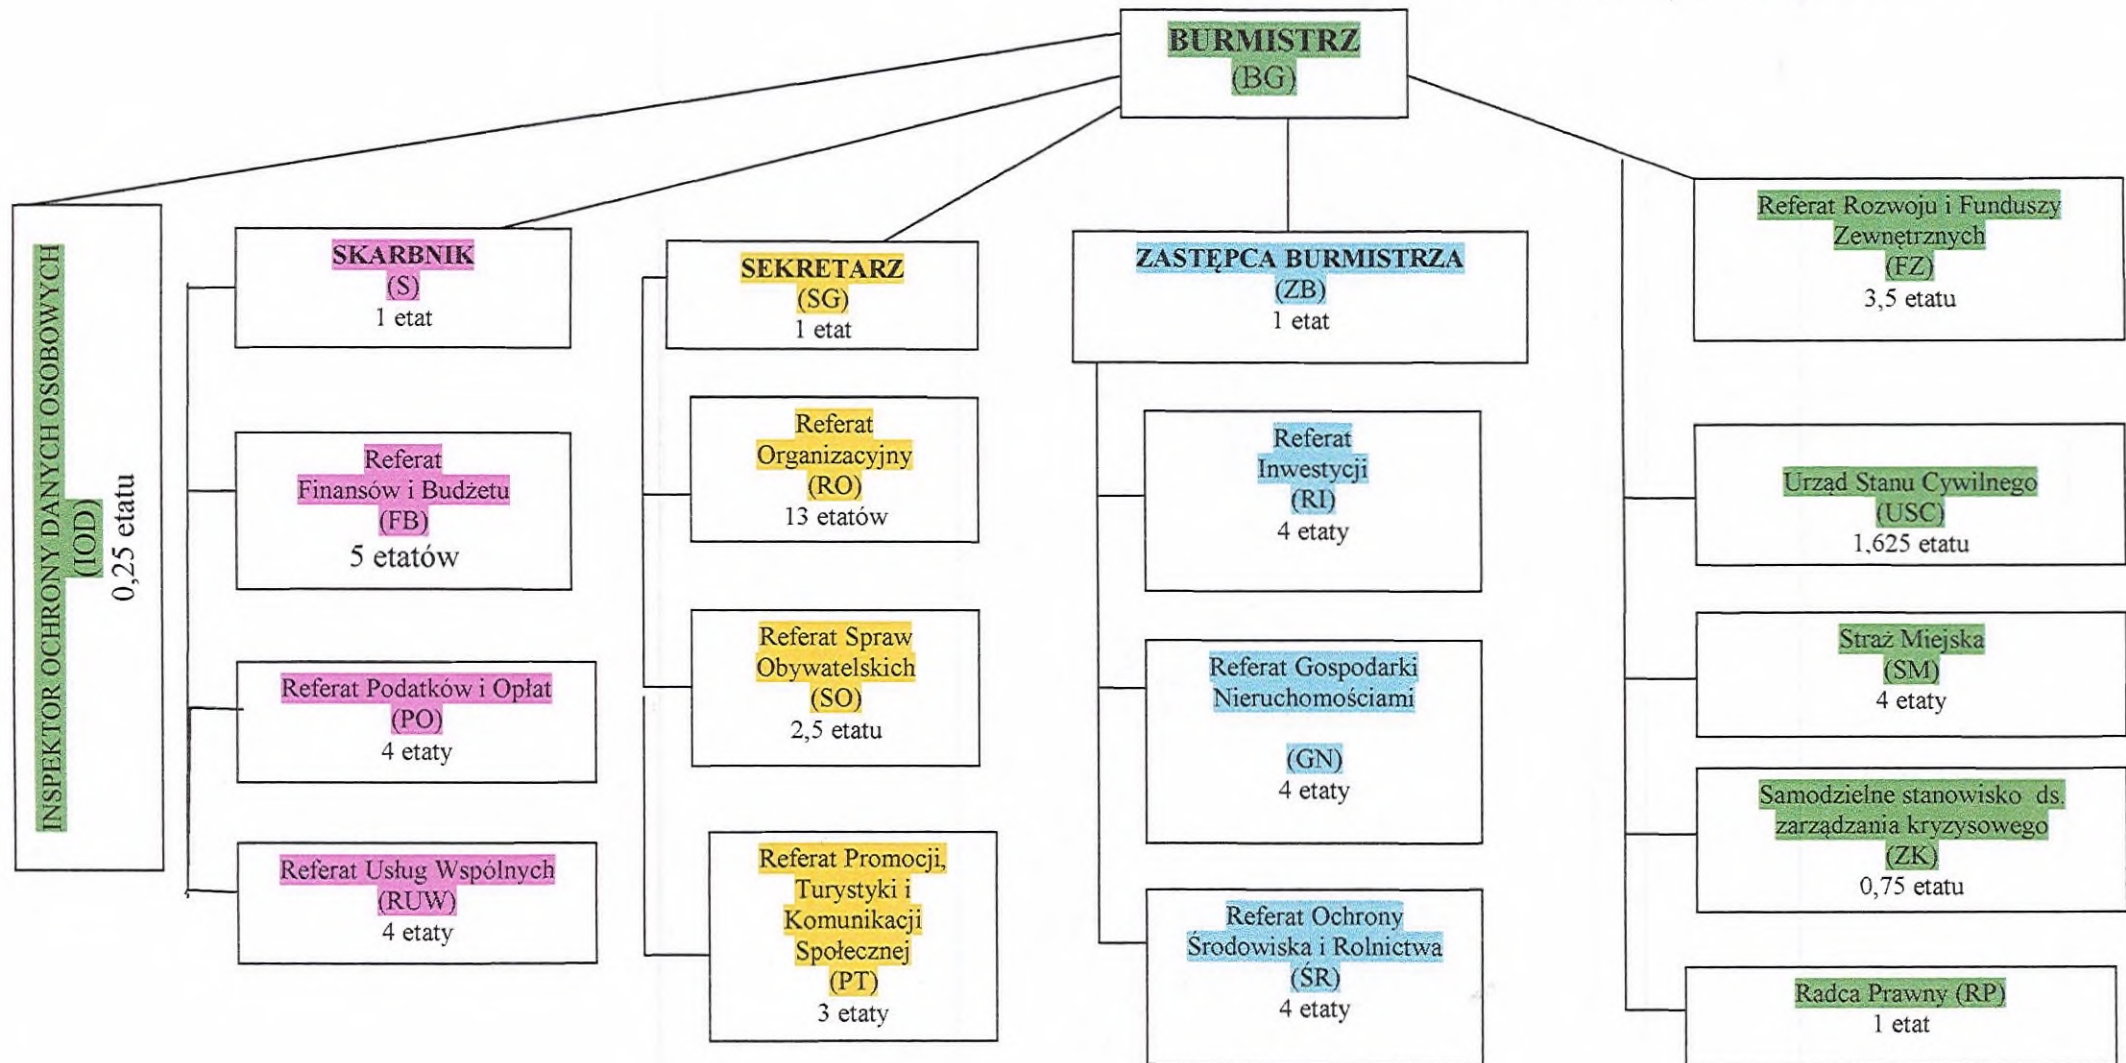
BURMISTRZ
(BG)

INSPEKTOR OCHRONY DANYCH OSOBOWYCH
(IOD)
0,25 etatu

SKARBNIK
(S)
1 etat

Referat
Finansów i Budżetu
(FB)
5 etatów

Referat Podatków i Opłat
(PO)
4 etaty

Referat Usług Wspólnych
(RUW)
4 etaty

SEKRETARZ
(SG)
1 etat

Referat
Organizacyjny
(RO)
13 etatów

Referat Spraw
Obywatelskich
(SO)
2,5 etatu

Referat Promocji,
Turystyki i
Komunikacji
Społecznej
(PT)
3 etaty

ZASTĘPCA BURMISTRZA
(ZB)
1 etat

Referat
Inwestycji
(RI)
4 etaty

Referat Gospodarki
Nieruchomościami

(GN)
4 etaty

Referat Ochrony
Środowiska i Rolnictwa
(ŚR)
4 etaty

Referat Rozwoju i Funduszy
Zewnętrznych
(FZ)
3,5 etatu

Urząd Stanu Cywilnego
(USC)
1,625 etatu

Straż Miejska
(SM)
4 etaty

Samodzielne stanowisko ds.
zarządzania kryzysowego
(ZK)
0,75 etatu

Radca Prawny (RP)
1 etat